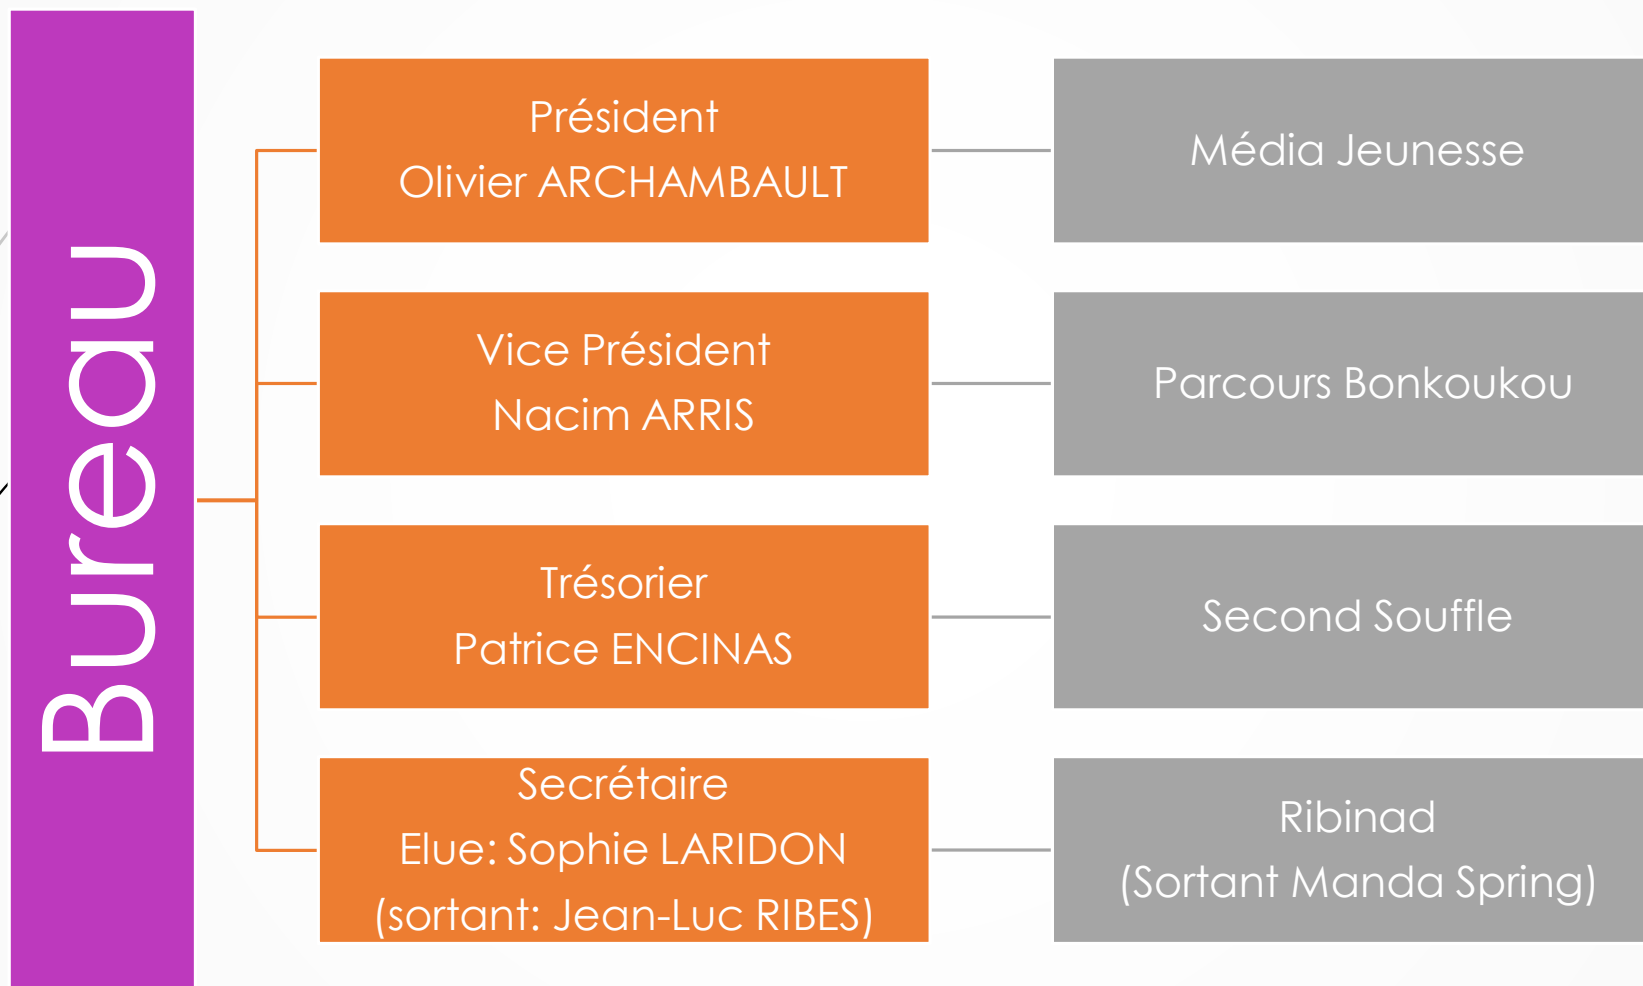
Bureau

Président
Olivier ARCHAMBAULT

Média Jeunesse

Vice Président
Nacim ARRIS

Parcours Bonkoukou

Trésorier
Patrice ENCINAS

Second Souffle

Secrétaire
Elue: Sophie LARIDON
(sortant: Jean-Luc RIBES)

Ribinad
(Sortant Manda Spring)